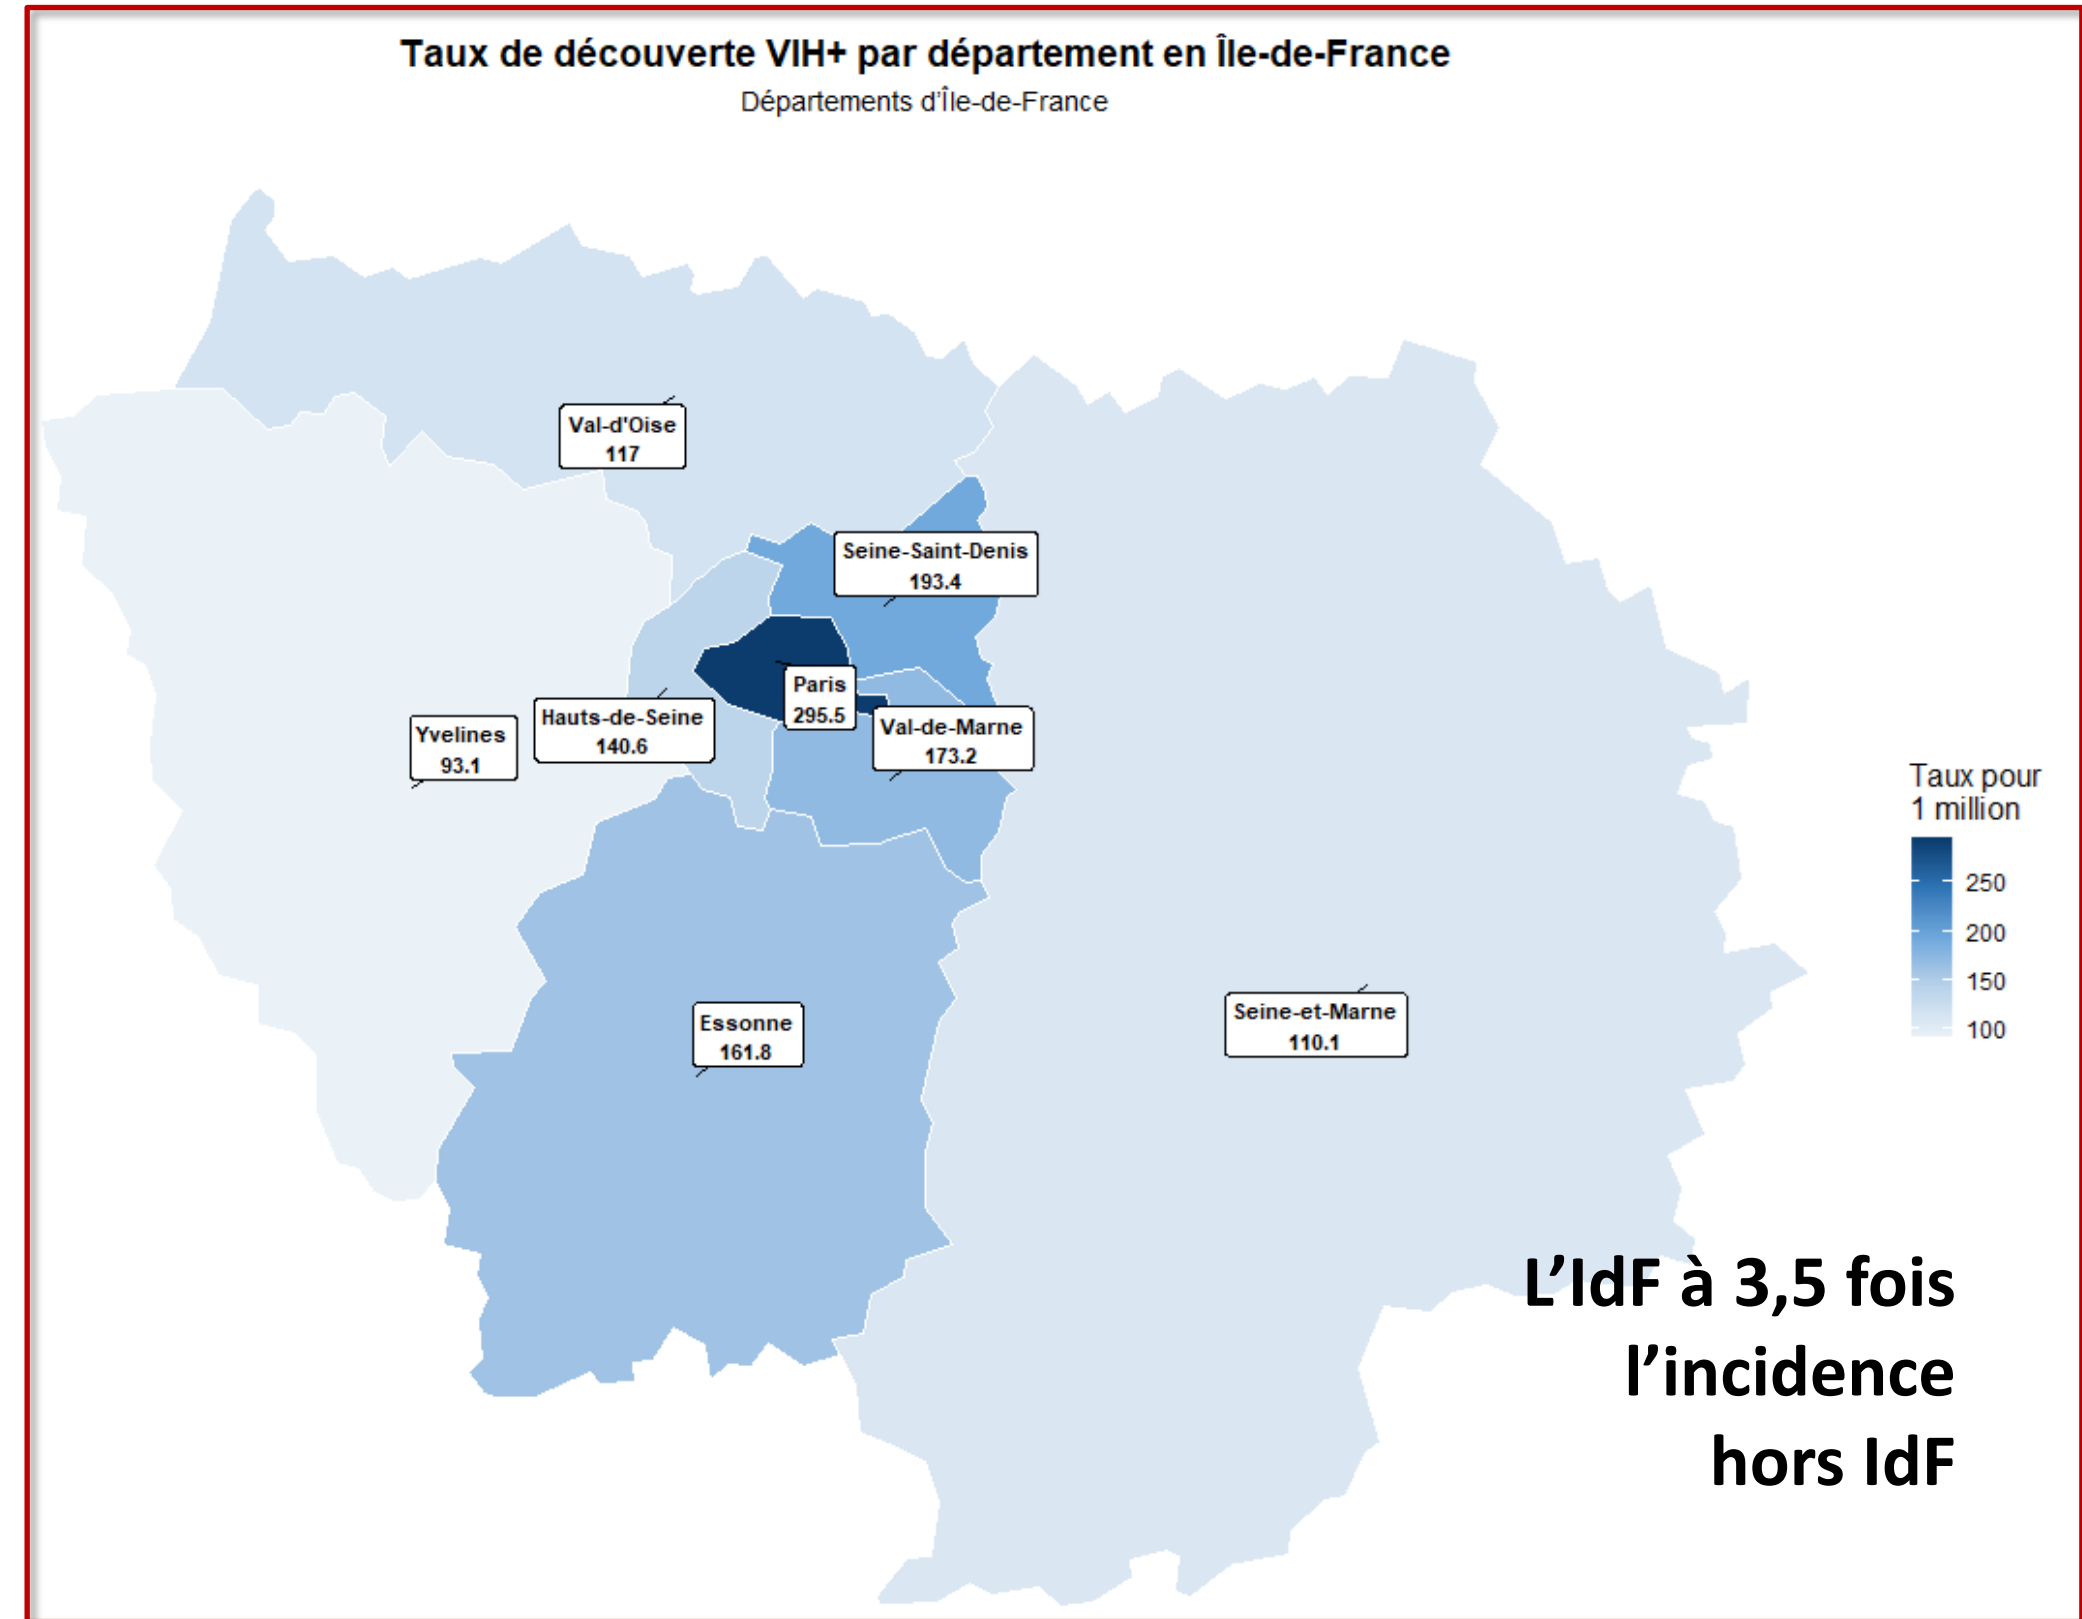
Taux de découverte VIH+ par département en Île-de-France
Départements d'Île-de-France

Val-d'Oise
117

Seine-Saint-Denis
193.4

Paris
295.5

Hauts-de-Seine
140.6

Yvelines
93.1

Val-de-Marne
173.2

Essonne
161.8

Seine-et-Marne
110.1

Taux pour 1 million
250
200
150
100

L'IdF à 3,5 fois l'incidence hors IdF